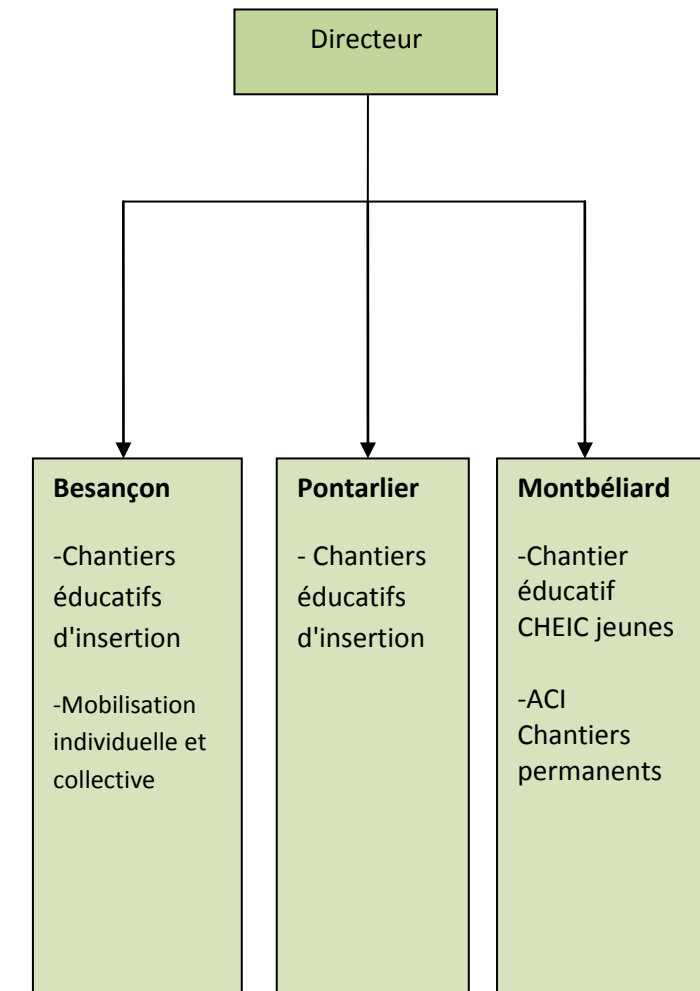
Directeur

**Besançon**

-Chantiers éducatifs d'insertion

-Mobilisation individuelle et collective

**Pontarlier**

- Chantiers éducatifs d'insertion

**Montbéliard**

-Chantier éducatif CHEIC jeunes

-ACI Chantiers permanents